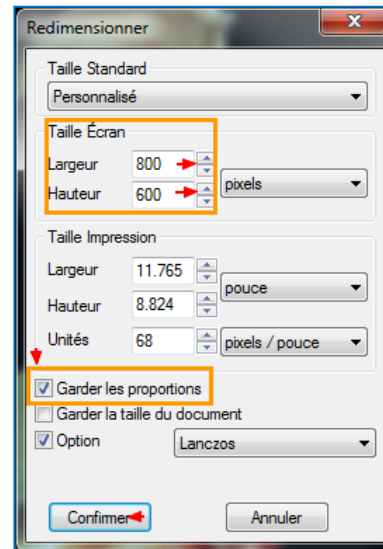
Redimensionner

Taille Standard

Personnalisé

Taille Écran

Largeur 800

Hauteur 600

pixels

Taille Impression

Largeur 11.765

Hauteur 8.824

pouce

Unités 68

pixels / pouce

Garder les proportions

Garder la taille du document

Option

Lanczos

Confirmer

Annuler